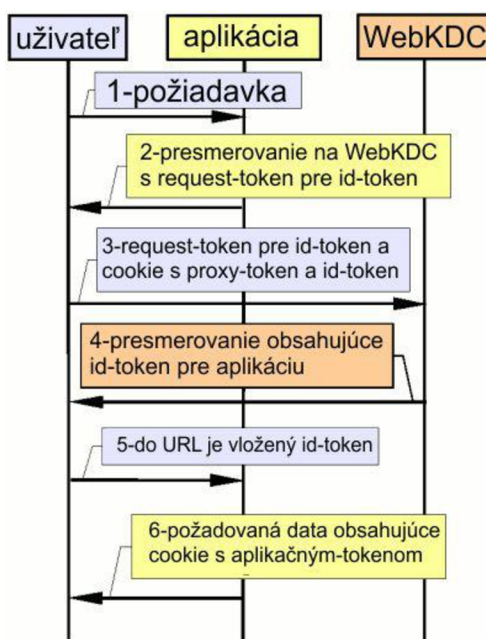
užívateľ

aplikácia

WebKDC

1-požiadavka

2-presmerovanie na WebKDC s request-token pre id-token

3-request-token pre id-token a cookie s proxy-token a id-token

4-presmerovanie obsahujúce id-token pre aplikáciu

5-do URL je vložený id-token

6-požadovaná data obsahujúce cookie s aplikačným-tokenom